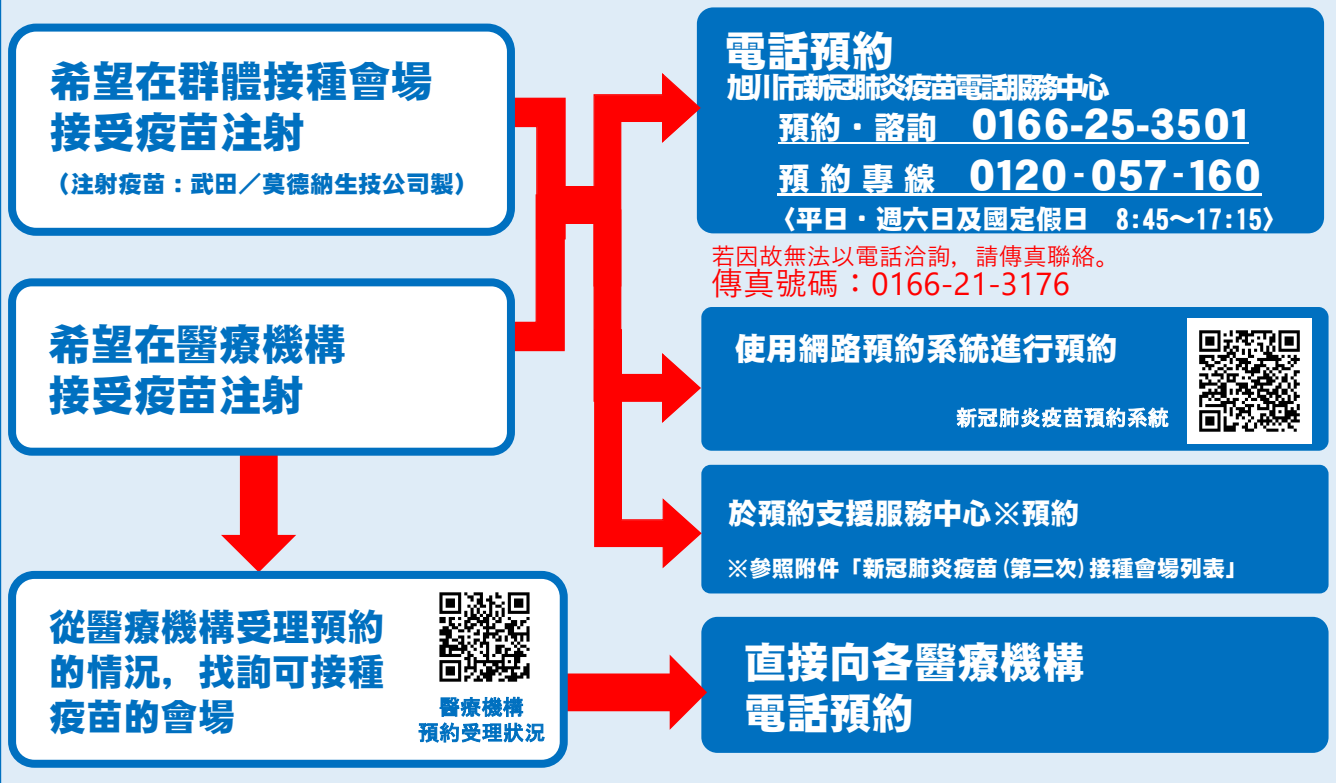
希望在群體接種會場接受疫苗注射

（注射疫苗：武田／莫德納生技公司製）

希望在醫療機構接受疫苗注射

從醫療機構受理預約的情況，找詢可接種疫苗的會場

醫療機構
預約受理狀況

電話預約
旭川市新冠肺炎疫苗電話服務中心
預約・諮詢　0166-25-3501
預約專線　0120-057-160
〈平日・週六日及國定假日　8:45〜17:15〉

若因故無法以電話洽詢，請傳真聯絡。
傳真號碼：0166-21-3176

使用網路預約系統進行預約

新冠肺炎疫苗預約系統

於預約支援服務中心※預約

※參照附件「新冠肺炎疫苗（第三次）接種會場列表」

直接向各醫療機構電話預約